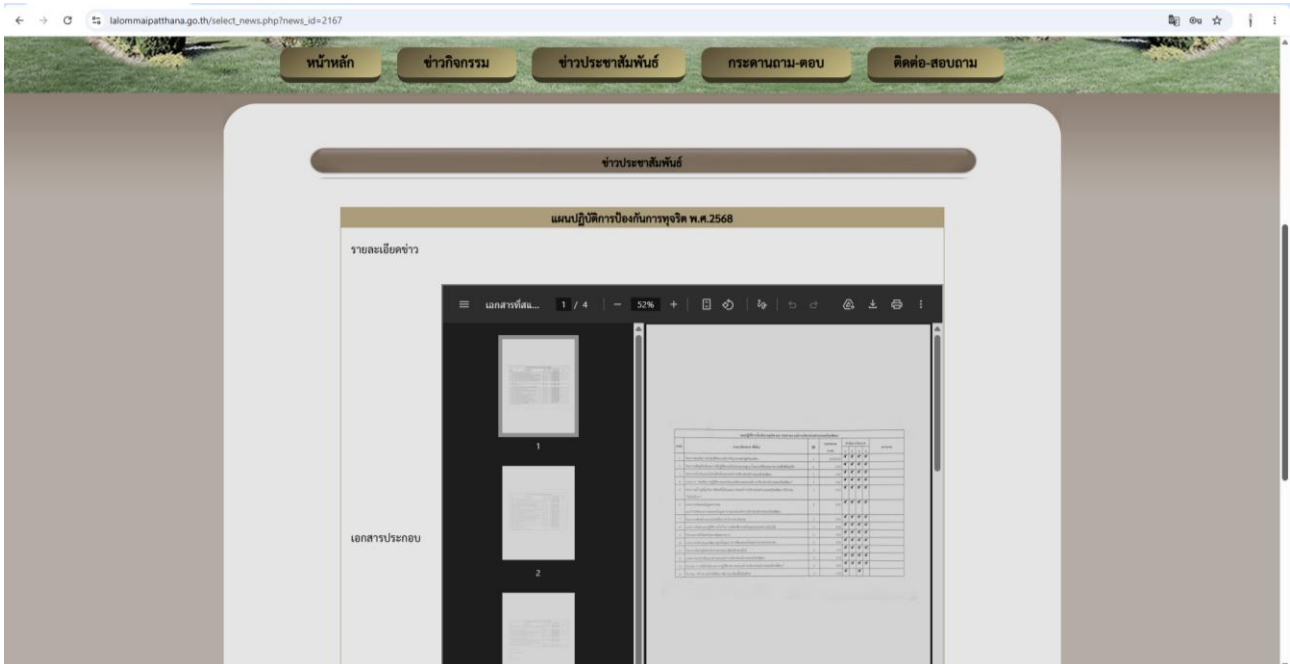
lalommaipatthana.go.th/select_news.php?news_id=2167

หน้าหลัก ข่าวกิจกรรม ข่าวประชาสัมพันธ์ กระดานถาม-ตอบ ติดต่อ-สอบถาม

ข่าวประชาสัมพันธ์

แผนปฏิบัติการป้องกันการทุจริต พ.ศ.2568

รายละเอียดข่าว

เอกสารประกอบ

เอกสารที่สแ... 1 / 4 − 52% +

1

2

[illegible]